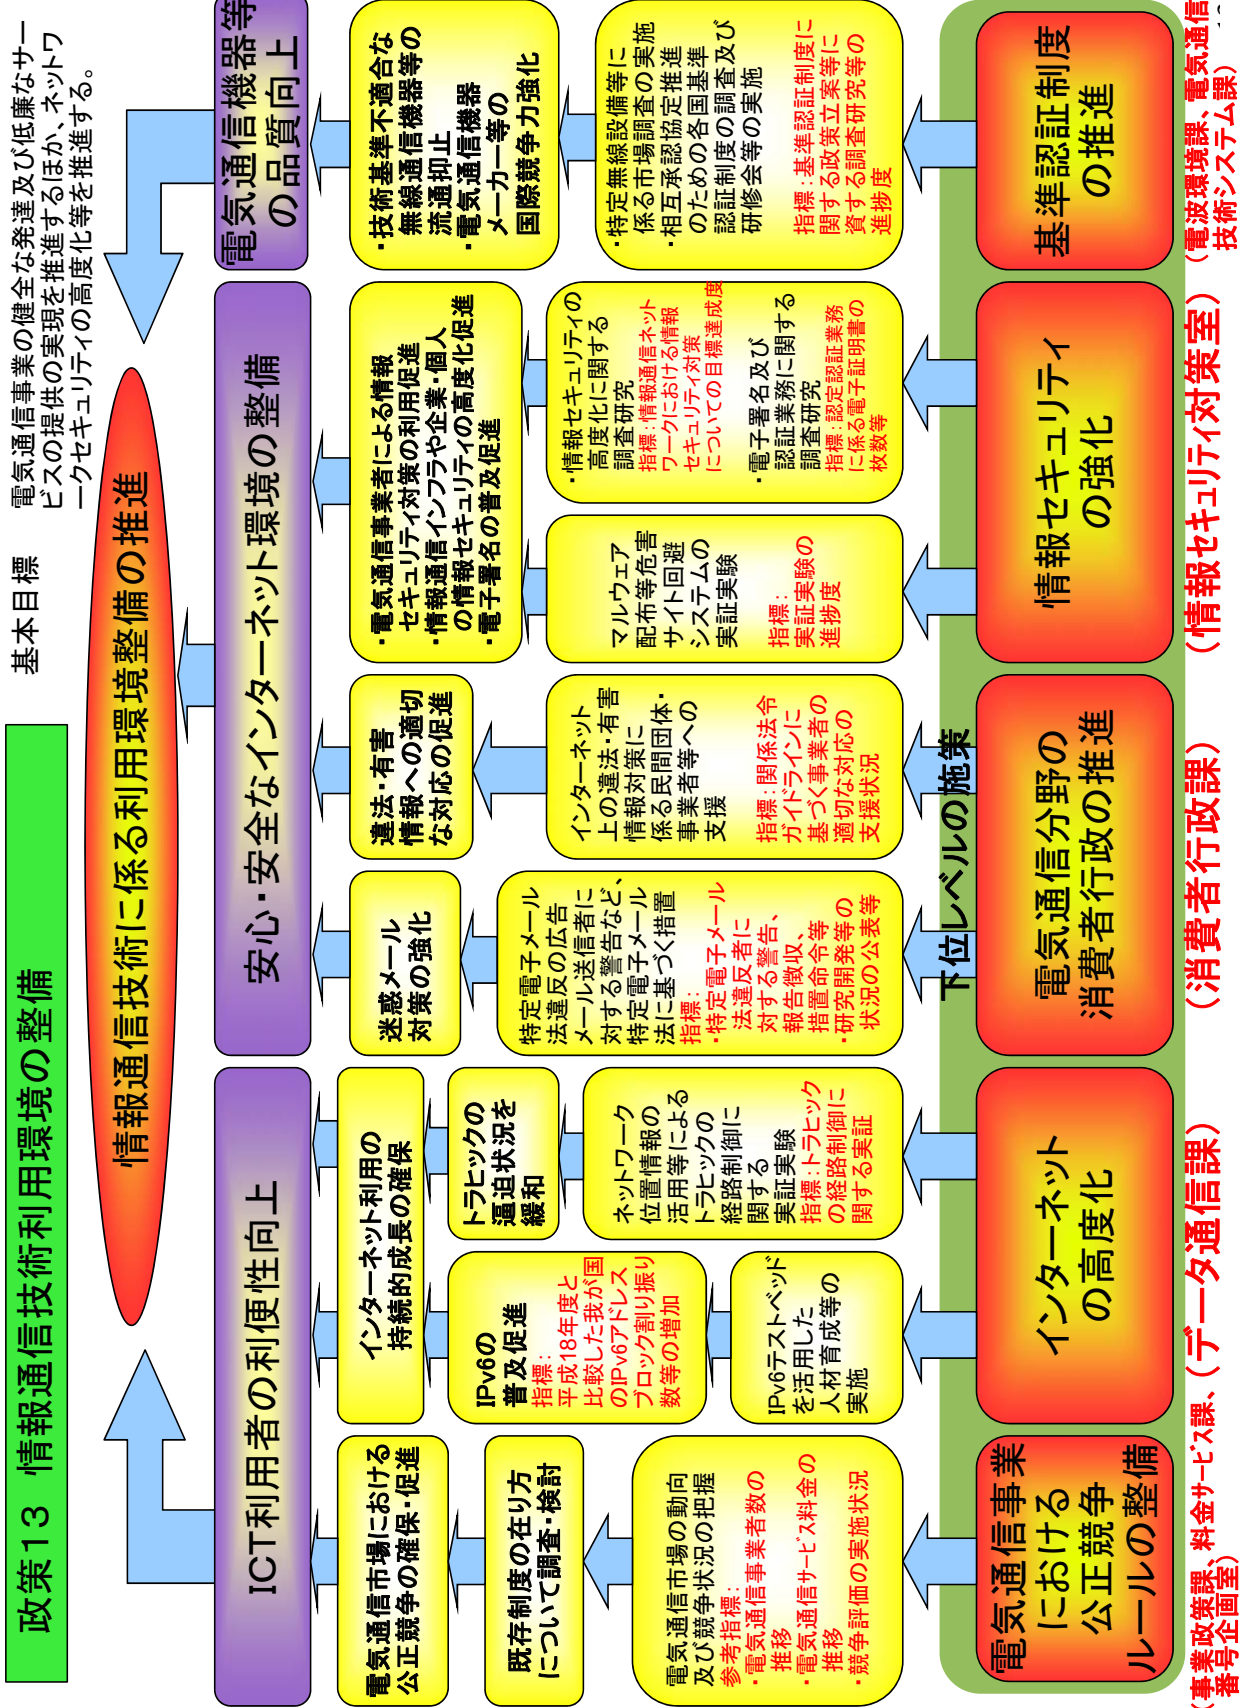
政策13 情報通信技術利用環境の整備

基本目標

電気通信事業の健全な発達及び低廉なサービスの提供の実現を推進するほか、ネットワークセキュリティの高度化等を推進する。

情報通信技術に係る利用環境整備の推進

ICT利用者の利便性向上

安心・安全なインターネット環境の整備

電気通信機器等の品質向上

電気通信市場における公正競争の確保・促進

既存制度の在り方について調査・検討

電気通信市場の動向及び競争状況の把握
参考指標：
・電気通信事業者数の推移
・電気通信サービス料金の推移
・競争評価の実施状況

インターネット利用の持続的成長の確保

IPv6の普及促進
指標：
平成18年度と比較した我が国のIPv6アドレスブロック割り振り数等の増加

IPv6テストベッドを活用した人材育成等の実施

トラヒックの逼迫状況を緩和

ネットワーク位置情報の活用等によるトラヒックの経路制御に関する実証実験
指標：トラヒックの経路制御に関する実証

迷惑メール対策の強化

特定電子メール法違反の広告メール送信者に対する警告など、特定電子メール法に基づく措置
指標：
・特定電子メール法違反者に対する警告、報告徴収、措置命令等
・研究開発等の状況の公表等

違法・有害情報への適切な対応の促進

インターネット上の違法・有害情報対策に係る民間団体・事業者等への支援
指標：関係法令ガイドラインに基づく事業者の適切な対応の支援状況

・電気通信事業者による情報セキュリティ対策の利用促進
・情報通信インフラや企業・個人の情報セキュリティの高度化促進
・電子署名の普及促進

マルウェア配布等危害サイト回避システムの実証実験
指標：
実証実験の進捗度

・情報セキュリティの高度化に関する調査研究
指標：情報通信ネットワークにおける情報セキュリティ対策についての目標達成度
・電子署名及び認証業務に関する調査研究
指標：認定認証業務に係る電子証明書の枚数等

・技術基準不適合な無線通信機器等の流通抑止
・電気通信機器メーカー等の国際競争力強化

・特定無線設備等に係る市場調査の実施
・相互承認協定推進のための各国基準認証制度の調査及び研修会等の実施
指標：基準認証制度に関する政策立案等に資する調査研究等の進捗度

下位レベルの施策

電気通信事業における公正競争ルールの整備

インターネットの高度化

電気通信分野の消費者行政の推進

情報セキュリティの強化

基準認証制度の推進

（事業政策課、料金サービス課、事業者企画室）

（データ通信課）

（消費者行政課）

（情報セキュリティ対策室）

（電波環境課、電気通信技術システム課）